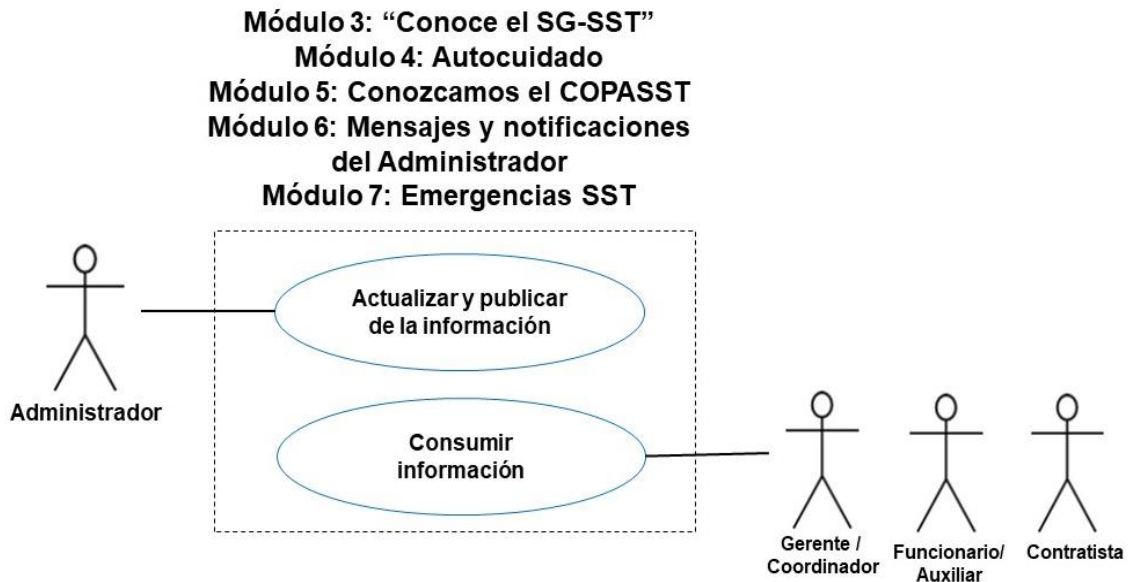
Módulo 3: “Conoce el SG-SST”
Módulo 4: Autocuidado
Módulo 5: Conozcamos el COPASST
Módulo 6: Mensajes y notificaciones del Administrador
Módulo 7: Emergencias SST

Actualizar y publicar de la información

Administrador

Consumir información

Gerente / Coordinador

Funcionario/ Auxiliar

Contratista